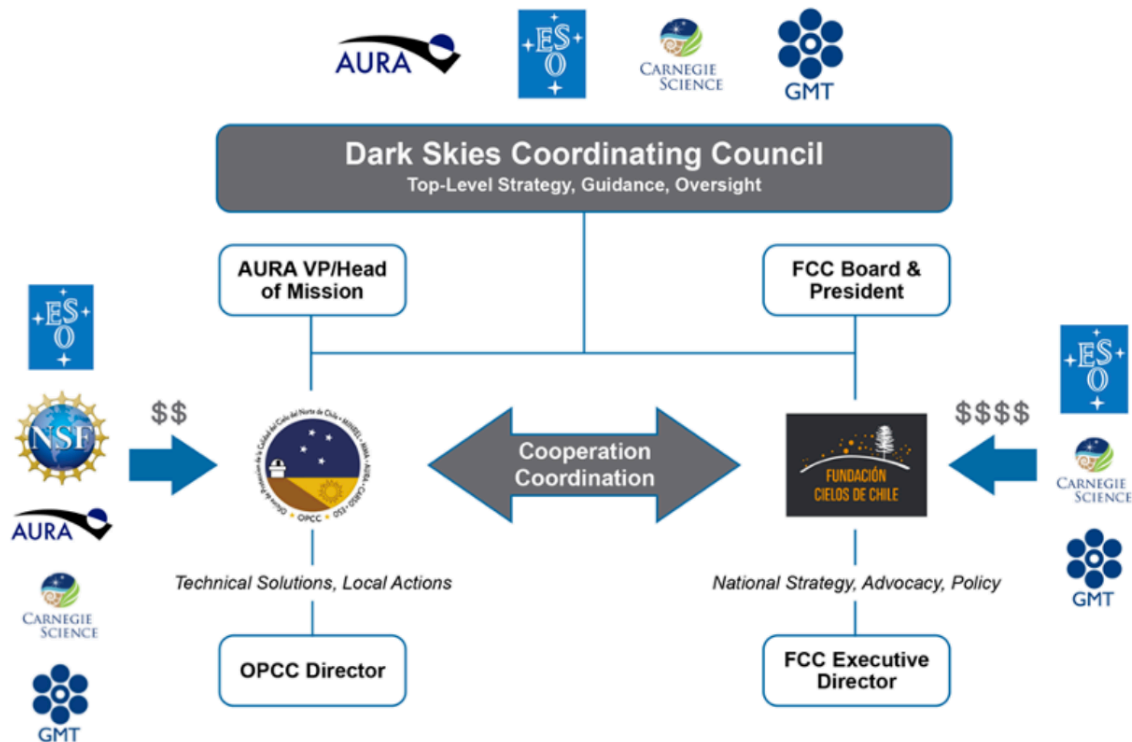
AURA

ESO

CARNEGIE SCIENCE

GMT

Dark Skies Coordinating Council
Top-Level Strategy, Guidance, Oversight

AURA VP/Head of Mission

FCC Board & President

ESO

NSF

AURA

CARNEGIE SCIENCE

GMT

$$

Oficina de Protección de la Calidad del Cielo del Norte de Chile • MINREL • NOIRLab • AURA • CARSO • ESO
OPCC

Cooperation Coordination

FUNDACIÓN CIELOS DE CHILE

$$$$

ESO

CARNEGIE SCIENCE

GMT

Technical Solutions, Local Actions

National Strategy, Advocacy, Policy

OPCC Director

FCC Executive Director